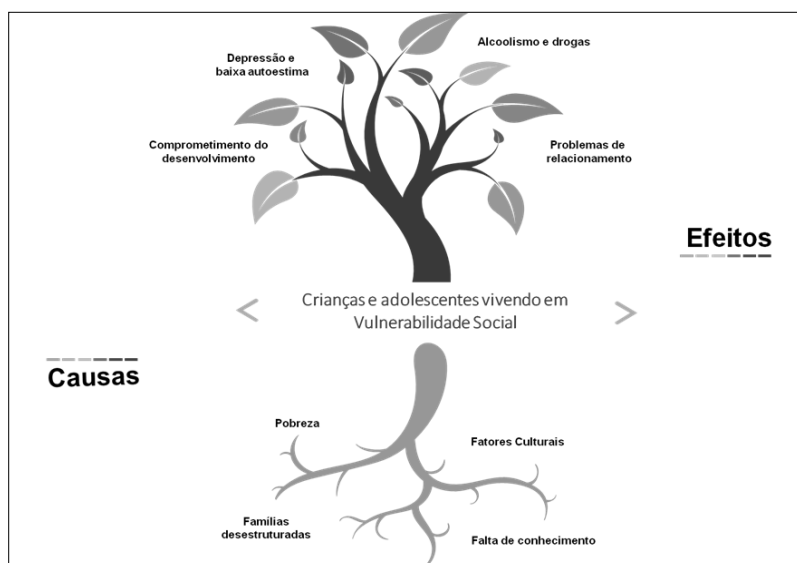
Depressão e baixa autoestima

Alcoolismo e drogas

Comprometimento do desenvolvimento

Problemas de relacionamento

Efeitos

<

Crianças e adolescentes vivendo em Vulnerabilidade Social

>

Causas

Pobreza

Fatores Culturais

Famílias desestruturadas

Falta de conhecimento